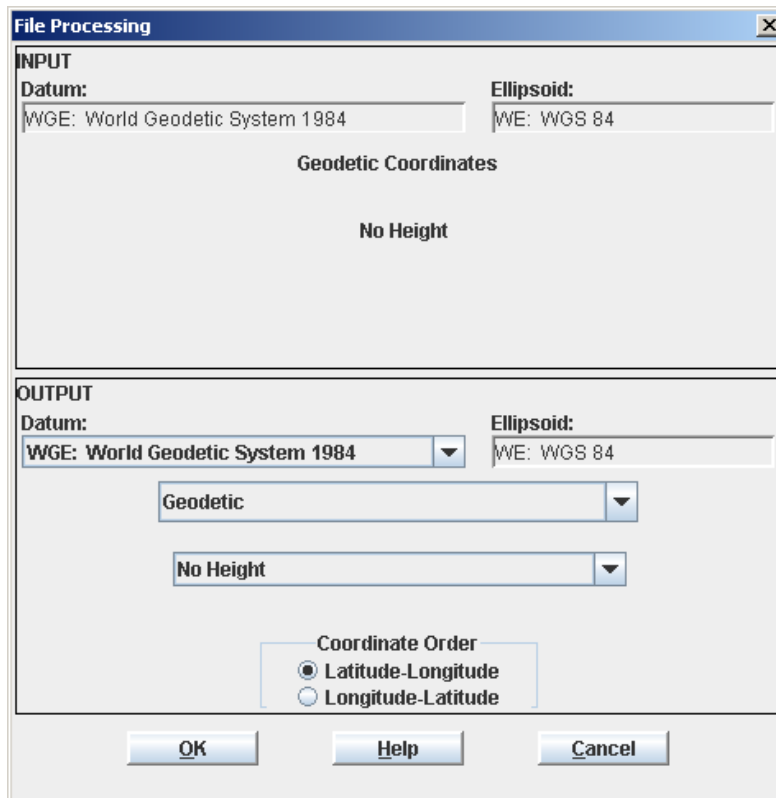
File Processing

INPUT

Datum:

WGE: World Geodetic System 1984

Ellipsoid:

WE: WGS 84

Geodetic Coordinates

No Height

OUTPUT

Datum:

WGE: World Geodetic System 1984

Ellipsoid:

WE: WGS 84

Geodetic

No Height

Coordinate Order

Latitude-Longitude

Longitude-Latitude

OK

Help

Cancel